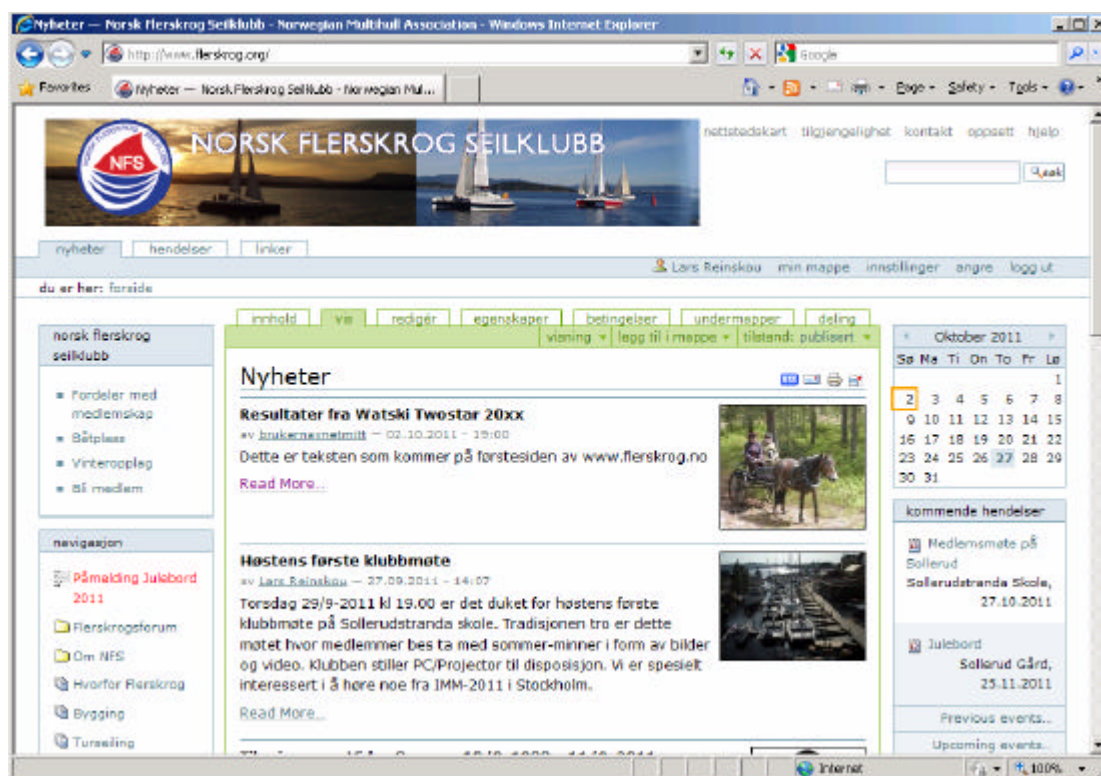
Nyheter — Norsk Flerskrog Seilklubb - Norwegian Multihull Association - Windows Internet Explorer

http://www.flerskrog.org/

Google

Favorites

Nyheter — Norsk Flerskrog Seilklubb - Norwegian Mul...

Page • Safety • Tools •

NFS

NORSK FLERSKROG SEILKLUBB

nettstedskart tilgjengelighet kontakt oppsett hjelp

Søk

nyheter hendelser linker

Lars Reinskou min mappe innstillinger angre logg ut

du er her: forside

norsk flerskrog seilklubb

Fordeler med medlemskap
Båtplass
Vinteropplag
Bli medlem

navigasjon

Påmelding Julebord 2011
Flerskrogsforum
Om NFS
Hvorfor flerskrog
Bygging
Turseiling

innhold vis rediger egenskaper betingelser undermapper deling

visning • legg til i mappe • tilstand: publisert •

Nyheter

Resultater fra Watski Twostar 20xx

av brukernavnetmitt — 02.10.2011 - 19:00

Dette er teksten som kommer på førstesiden av www.flerskrog.no

Read More...

Høstens første klubbmøte

av Lars Reinskou — 27.09.2011 - 14:07

Torsdag 29/9-2011 kl 19.00 er det duket for høstens første klubbmøte på Sollerudstranda skole. Tradisjonen tro er dette møtet hvor medlemmer bes ta med sommer-minner i form av bilder og video. Klubben stiller PC/Projector til disposisjon. Vi er spesielt interessert i å høre noe fra IMM-2011 i Stockholm.

Read More...

Oktober 2011

| Sø | Ma | Ti | On | To | Fr | Lø |
|---|---|---|---|---|---|---|
| | | | | | | 1 |
| 2 | 3 | 4 | 5 | 6 | 7 | 8 |
| 9 | 10 | 11 | 12 | 13 | 14 | 15 |
| 16 | 17 | 18 | 19 | 20 | 21 | 22 |
| 23 | 24 | 25 | 26 | 27 | 28 | 29 |
| 30 | 31 | | | | | |

kommende hendelser

Medlemsmøte på Sollerud
Sollerudstranda Skole, 27.10.2011

Julebord
Sollerud Gård, 25.11.2011

Previous events...

Upcoming events...

Internet

100%